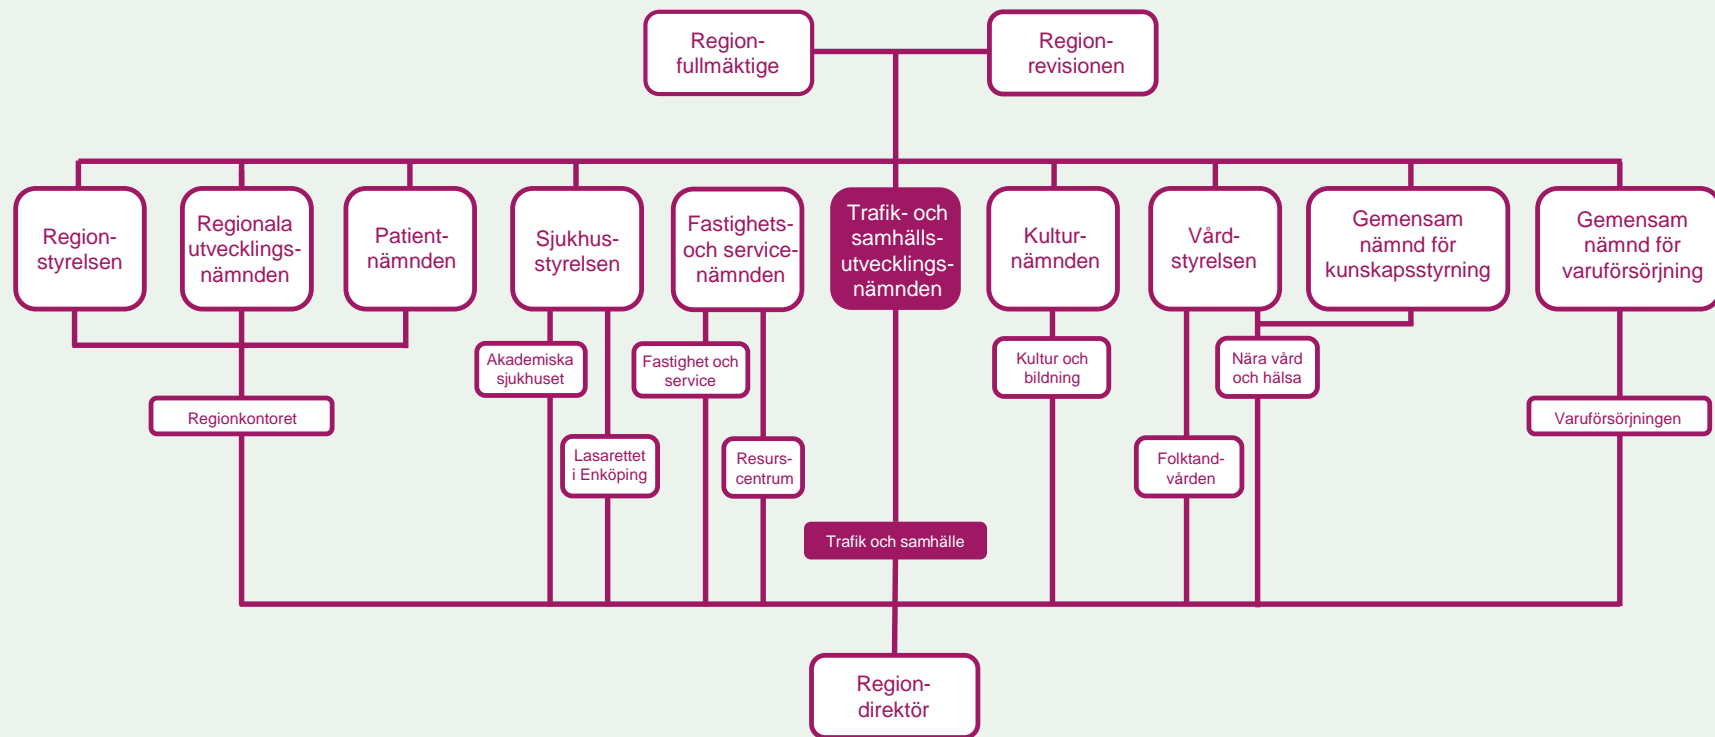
Regionfullmäktige

Regionrevisionen

Regionstyrelsen

Regionala utvecklingsnämnden

Patientnämnden

Sjukhusstyrelsen

Fastighets- och servicenämnden

Trafik- och samhällsutvecklingsnämnden

Kulturnämnden

Vårdstyrelsen

Gemensam nämnd för kunskapsstyrning

Gemensam nämnd för varuförsörjning

Akademiska sjukhuset

Fastighet och service

Kultur och bildning

Nära vård och hälsa

Regionkontoret

Varuförsörjningen

Lasarettet i Enköping

Resurscentrum

Folktandvården

Trafik och samhälle

Regiondirektör